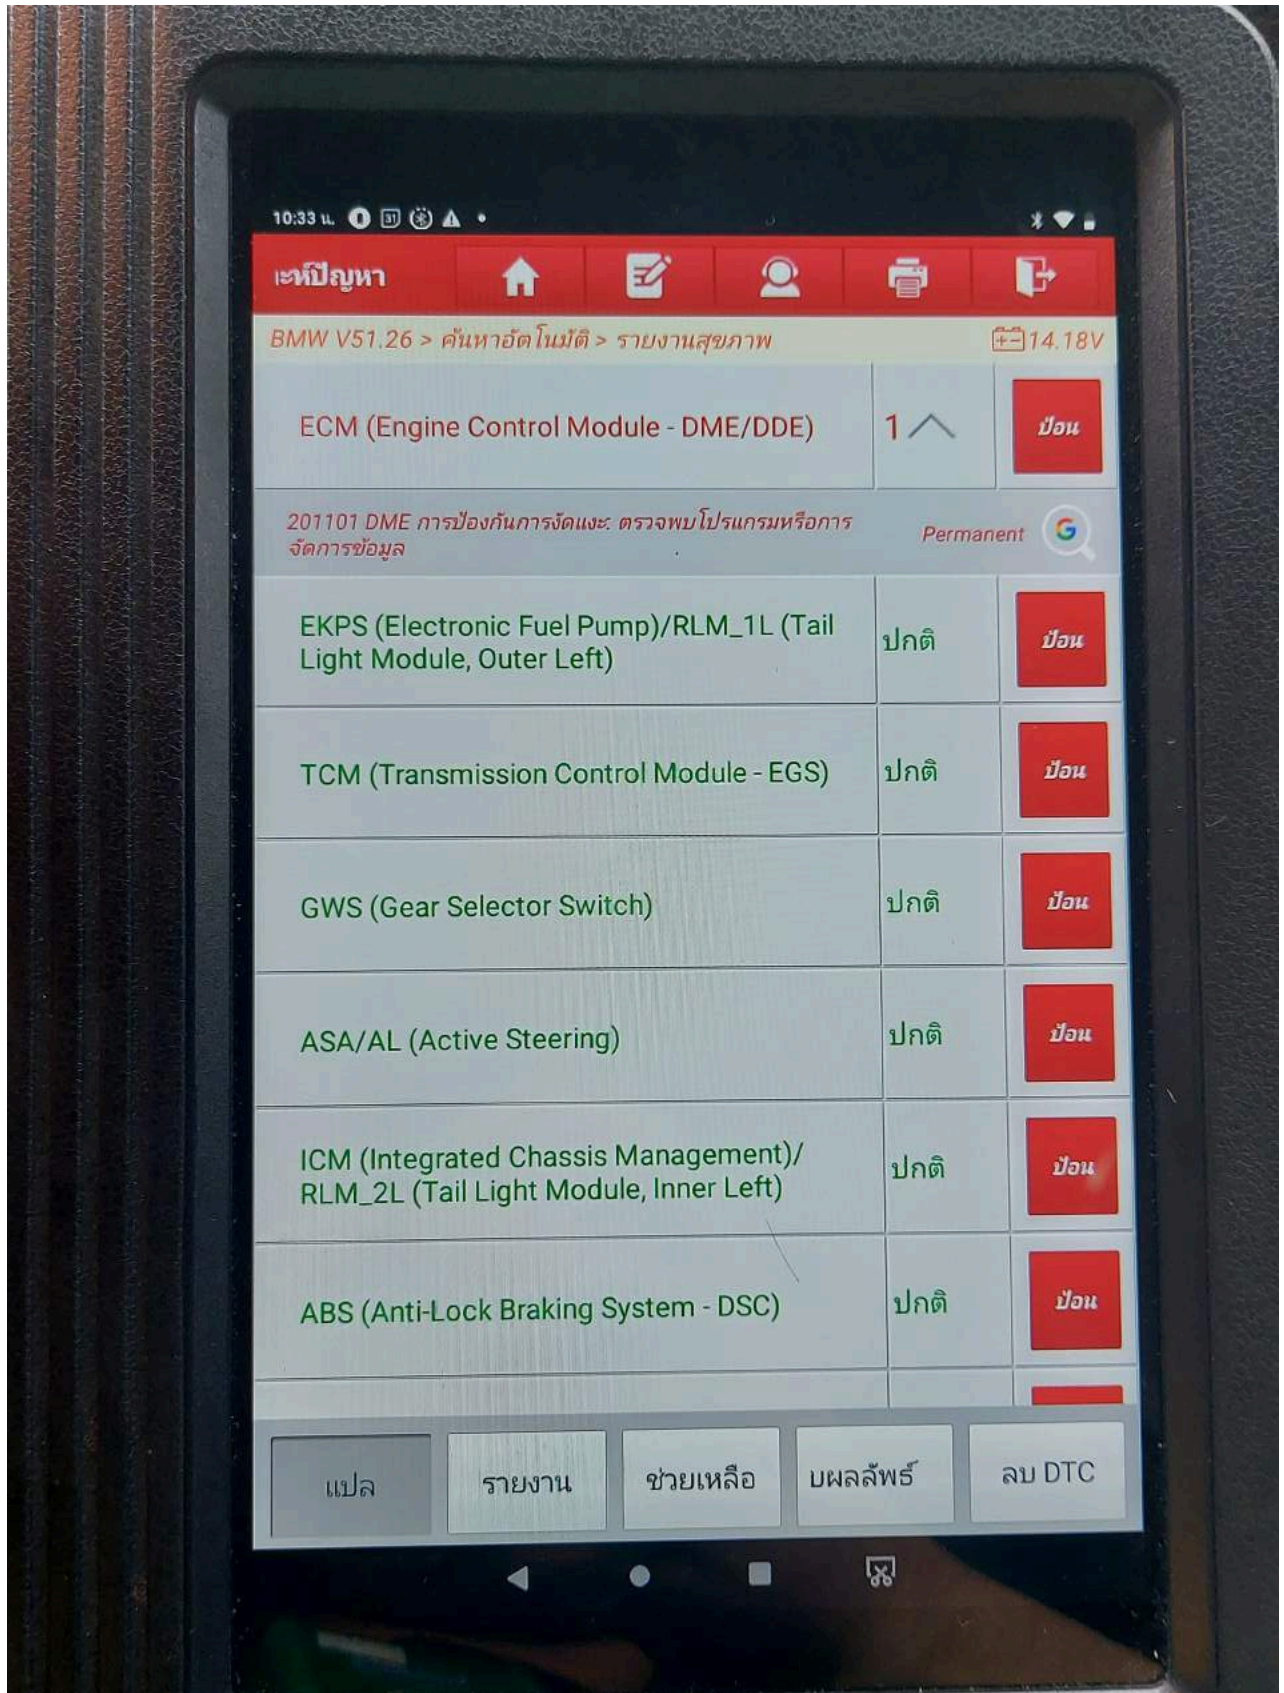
10:33 น.

ะห์ปัญหา

BMW V51.26 > ค้นหาอัตโนมัติ > รายงานสุขภาพ

14.18V

ECM (Engine Control Module - DME/DDE)

1

ป้อน

201101 DME การป้องกันการงัดแงะ ตรวจพบโปรแกรมหรือการจัดการข้อมูล

Permanent

EKPS (Electronic Fuel Pump)/RLM_1L (Tail Light Module, Outer Left)

ปกติ

ป้อน

TCM (Transmission Control Module - EGS)

ปกติ

ป้อน

GWS (Gear Selector Switch)

ปกติ

ป้อน

ASA/AL (Active Steering)

ปกติ

ป้อน

ICM (Integrated Chassis Management)/ RLM_2L (Tail Light Module, Inner Left)

ปกติ

ป้อน

ABS (Anti-Lock Braking System - DSC)

ปกติ

ป้อน

แปล

รายงาน

ช่วยเหลือ

บผลลัพธ์

ลบ DTC